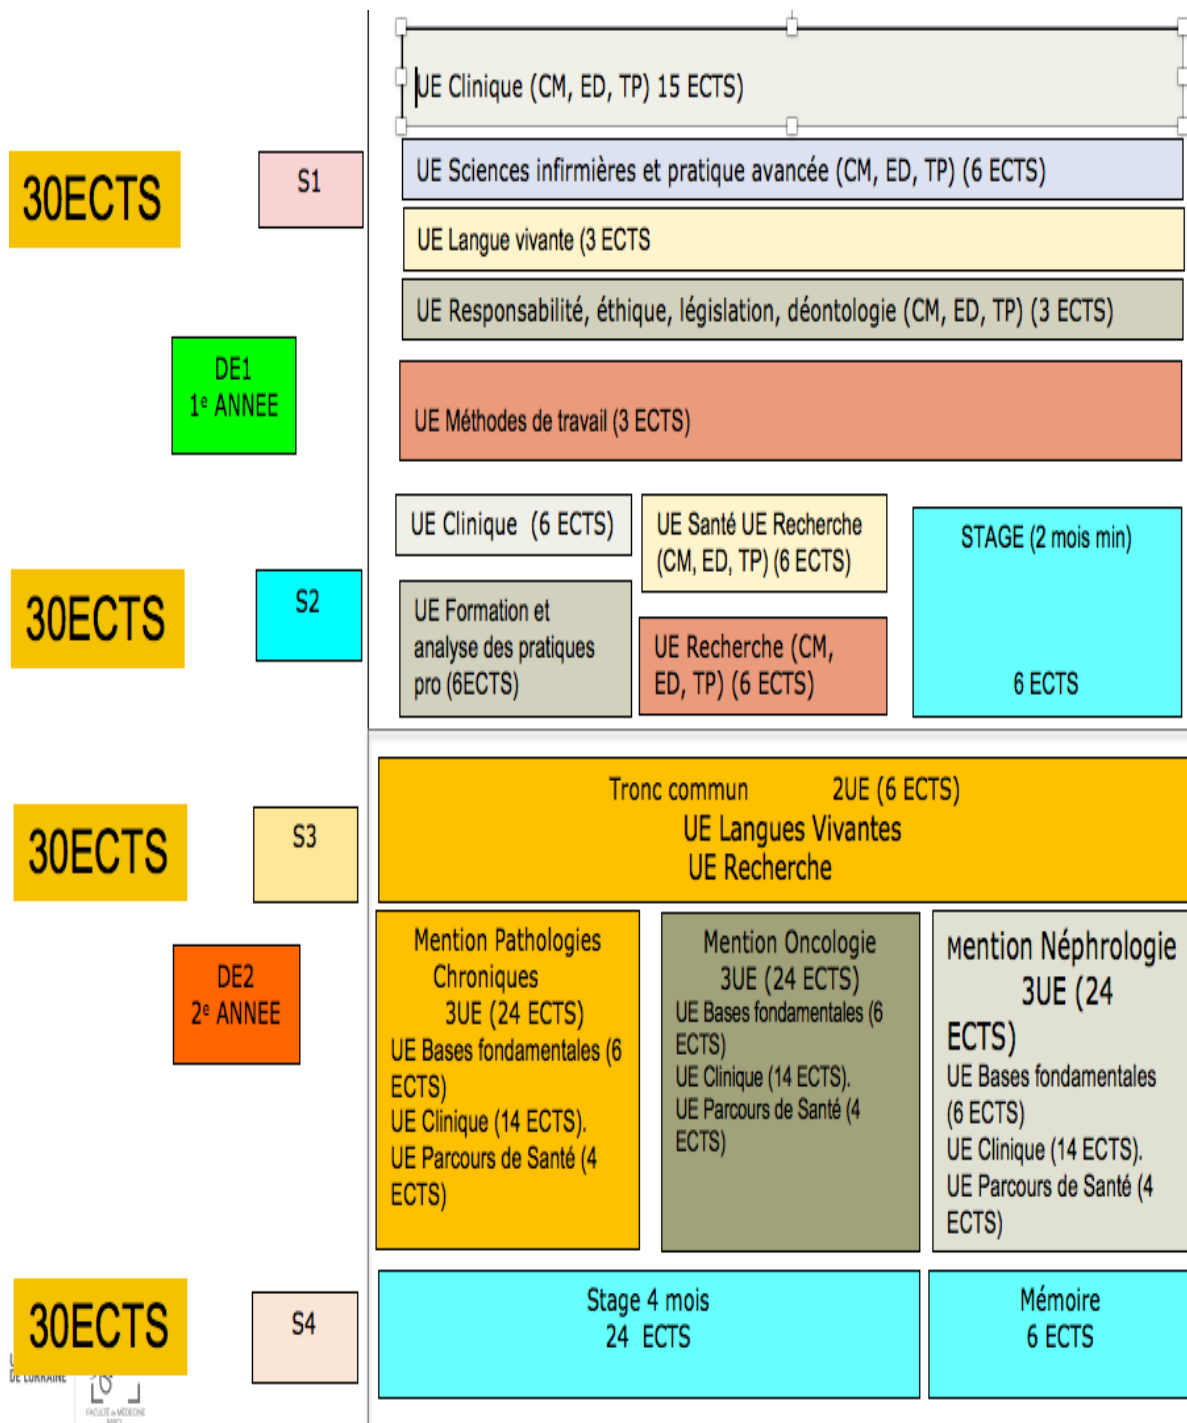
30ECTS

S1

DE1
1e ANNEE

UE Clinique (CM, ED, TP) 15 ECTS)

UE Sciences infirmières et pratique avancée (CM, ED, TP) (6 ECTS)

UE Langue vivante (3 ECTS

UE Responsabilité, éthique, législation, déontologie (CM, ED, TP) (3 ECTS)

UE Méthodes de travail (3 ECTS)

30ECTS

S2

UE Clinique (6 ECTS)

UE Santé UE Recherche (CM, ED, TP) (6 ECTS)

STAGE (2 mois min)

6 ECTS

UE Formation et analyse des pratiques pro (6ECTS)

UE Recherche (CM, ED, TP) (6 ECTS)

30ECTS

S3

DE2
2e ANNEE

Tronc commun 2UE (6 ECTS)
UE Langues Vivantes
UE Recherche

Mention Pathologies Chroniques
3UE (24 ECTS)
UE Bases fondamentales (6 ECTS)
UE Clinique (14 ECTS).
UE Parcours de Santé (4 ECTS)

Mention Oncologie
3UE (24 ECTS)
UE Bases fondamentales (6 ECTS)
UE Clinique (14 ECTS).
UE Parcours de Santé (4 ECTS)

Mention Néphrologie
3UE (24 ECTS)
UE Bases fondamentales (6 ECTS)
UE Clinique (14 ECTS).
UE Parcours de Santé (4 ECTS)

30ECTS

S4

Stage 4 mois
24 ECTS

Mémoire
6 ECTS

DE LORRAINE

FACULTÉ de MÉDECINE